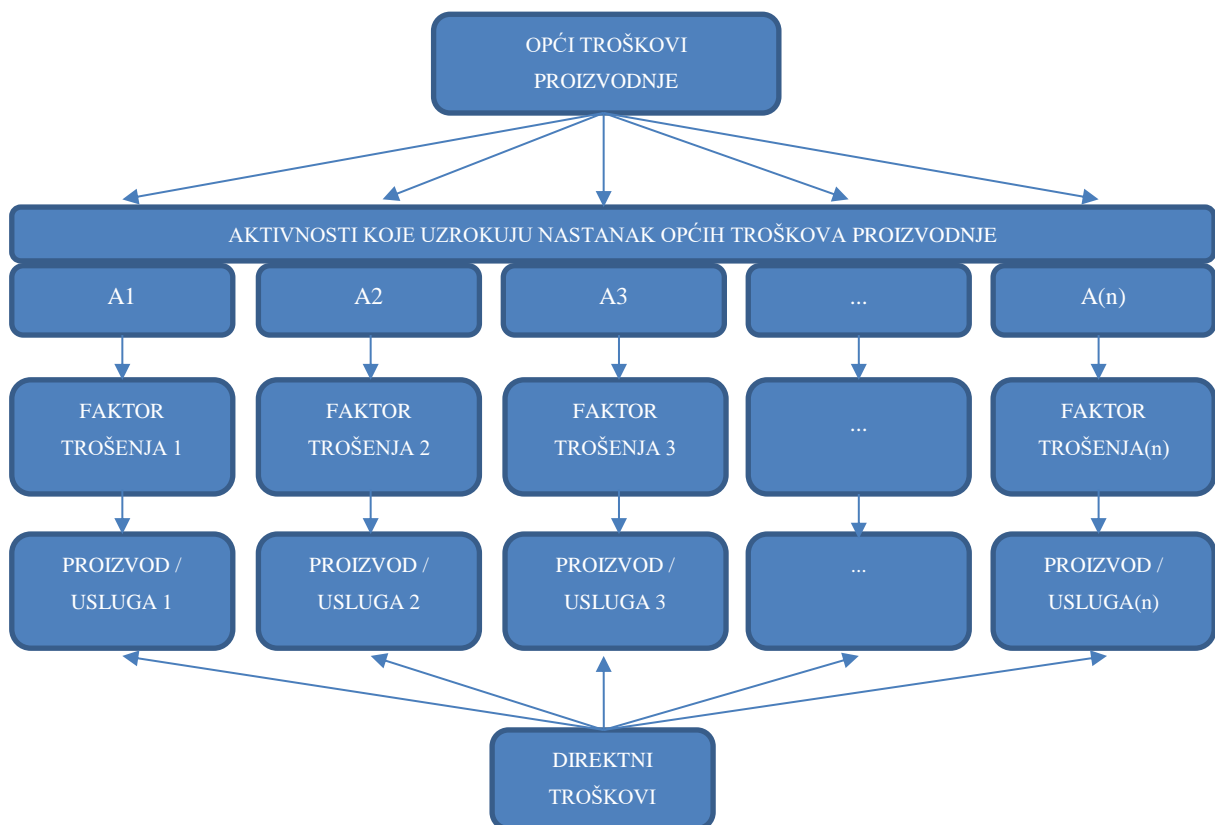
OPĆI TROŠKOVI PROIZVODNJE

AKTIVNOSTI KOJE UZROKUJU NASTANAK OPĆIH TROŠKOVA PROIZVODNJE

A1

A2

A3

...

A(n)

FAKTOR TROŠENJA 1

FAKTOR TROŠENJA 2

FAKTOR TROŠENJA 3

...

FAKTOR TROŠENJA(n)

PROIZVOD / USLUGA 1

PROIZVOD / USLUGA 2

PROIZVOD / USLUGA 3

...

PROIZVOD / USLUGA(n)

DIREKTNI TROŠKOVI